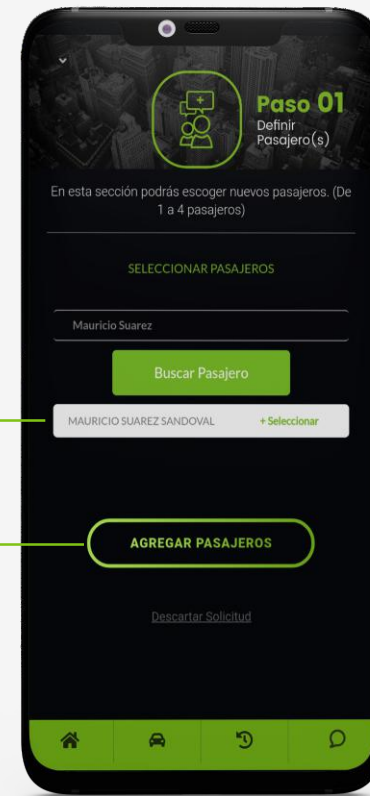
Paso 01
Definir Pasajero(s)

En esta sección podrás escoger nuevos pasajeros. (De 1 a 4 pasajeros)

SELECCIONAR PASAJEROS

Mauricio Suarez

Buscar Pasajero

MAURICIO SUAREZ SANDOVAL + Seleccionar

AGREGAR PASAJEROS

Descartar Solicitud